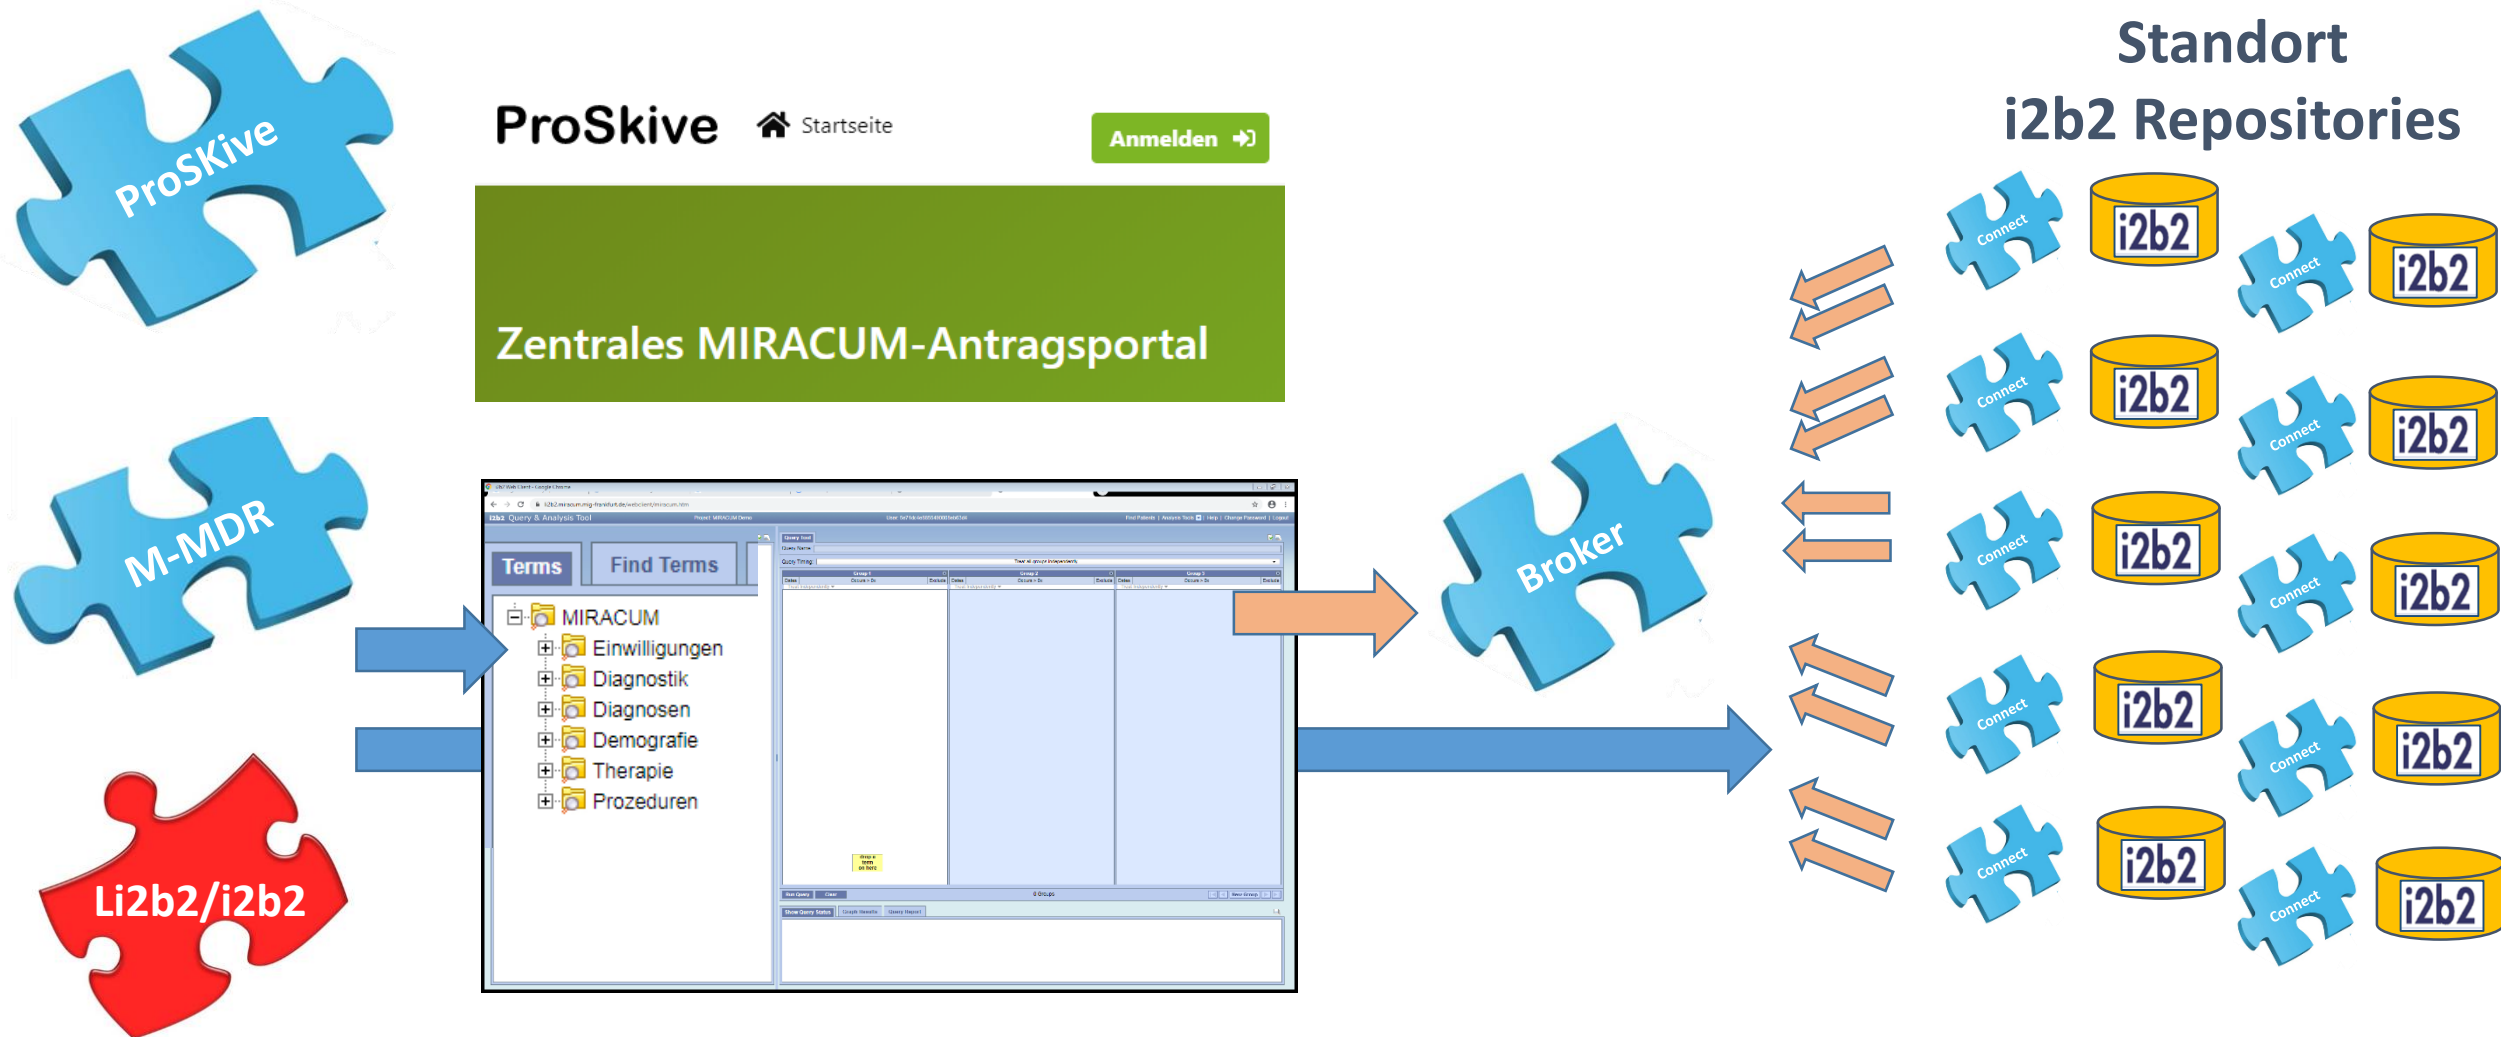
ProSKive

M-MDR

Li2b2/i2b2

ProSkive Startseite Anmelden

Zentrales MIRACUM-Antragsportal

i2b2 Query & Analysis Tool

Terms | Find Terms

MIRACUM
Einwilligungen
Diagnostik
Diagnosen
Demografie
Therapie
Prozeduren

Broker

Standort
i2b2 Repositories

Connect i2b2
Connect i2b2
Connect i2b2
Connect i2b2
Connect i2b2
Connect i2b2
Connect i2b2
Connect i2b2
Connect i2b2
Connect i2b2